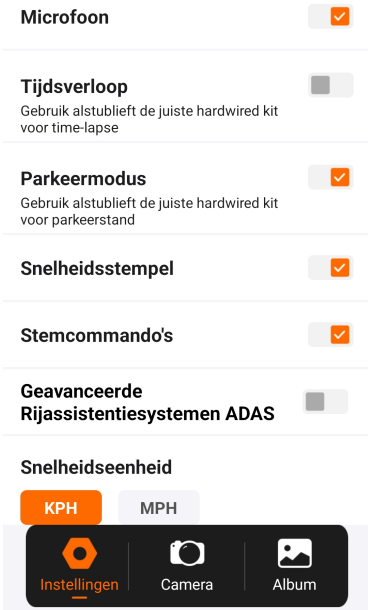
Microfoon

Tijdsverloop
Gebruik alstublieft de juiste hardwired kit voor time-lapse

Parkeermodus
Gebruik alstublieft de juiste hardwired kit voor parkeerstand

Snelheidsstempel

Stemcommando's

Geavanceerde Rijassistentiesystemen ADAS

Snelheidseenheid

KPH

MPH

Instellingen

Camera

Album